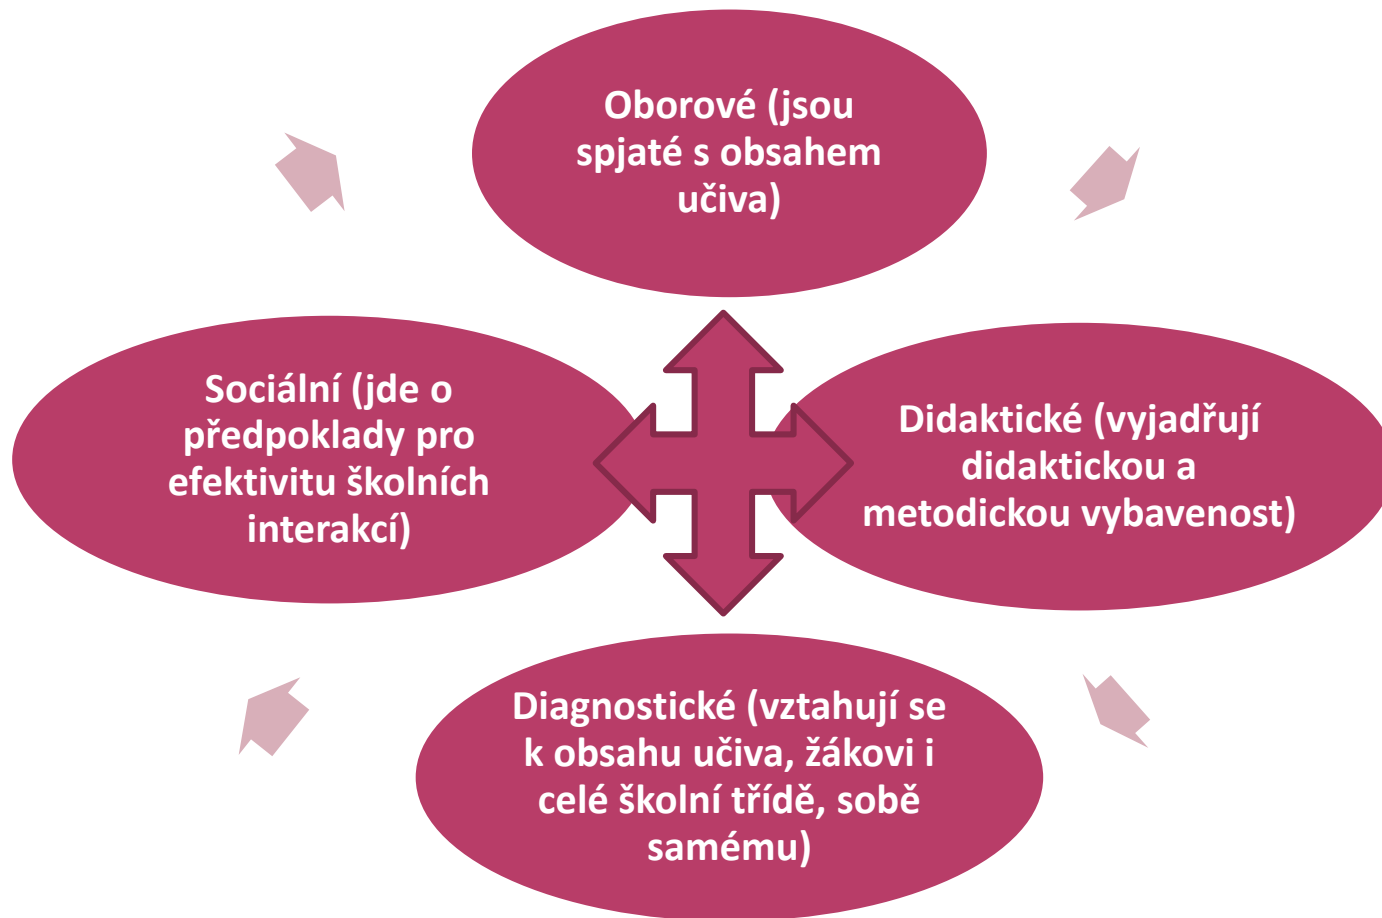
Oborové (jsou spjaté s obsahem učiva)

Didaktické (vyjadřují didaktickou a metodickou vybavenost)

Diagnostické (vztahují se k obsahu učiva, žákovi i celé školní třídě, sobě samému)

Sociální (jde o předpoklady pro efektivitu školních interakcí)